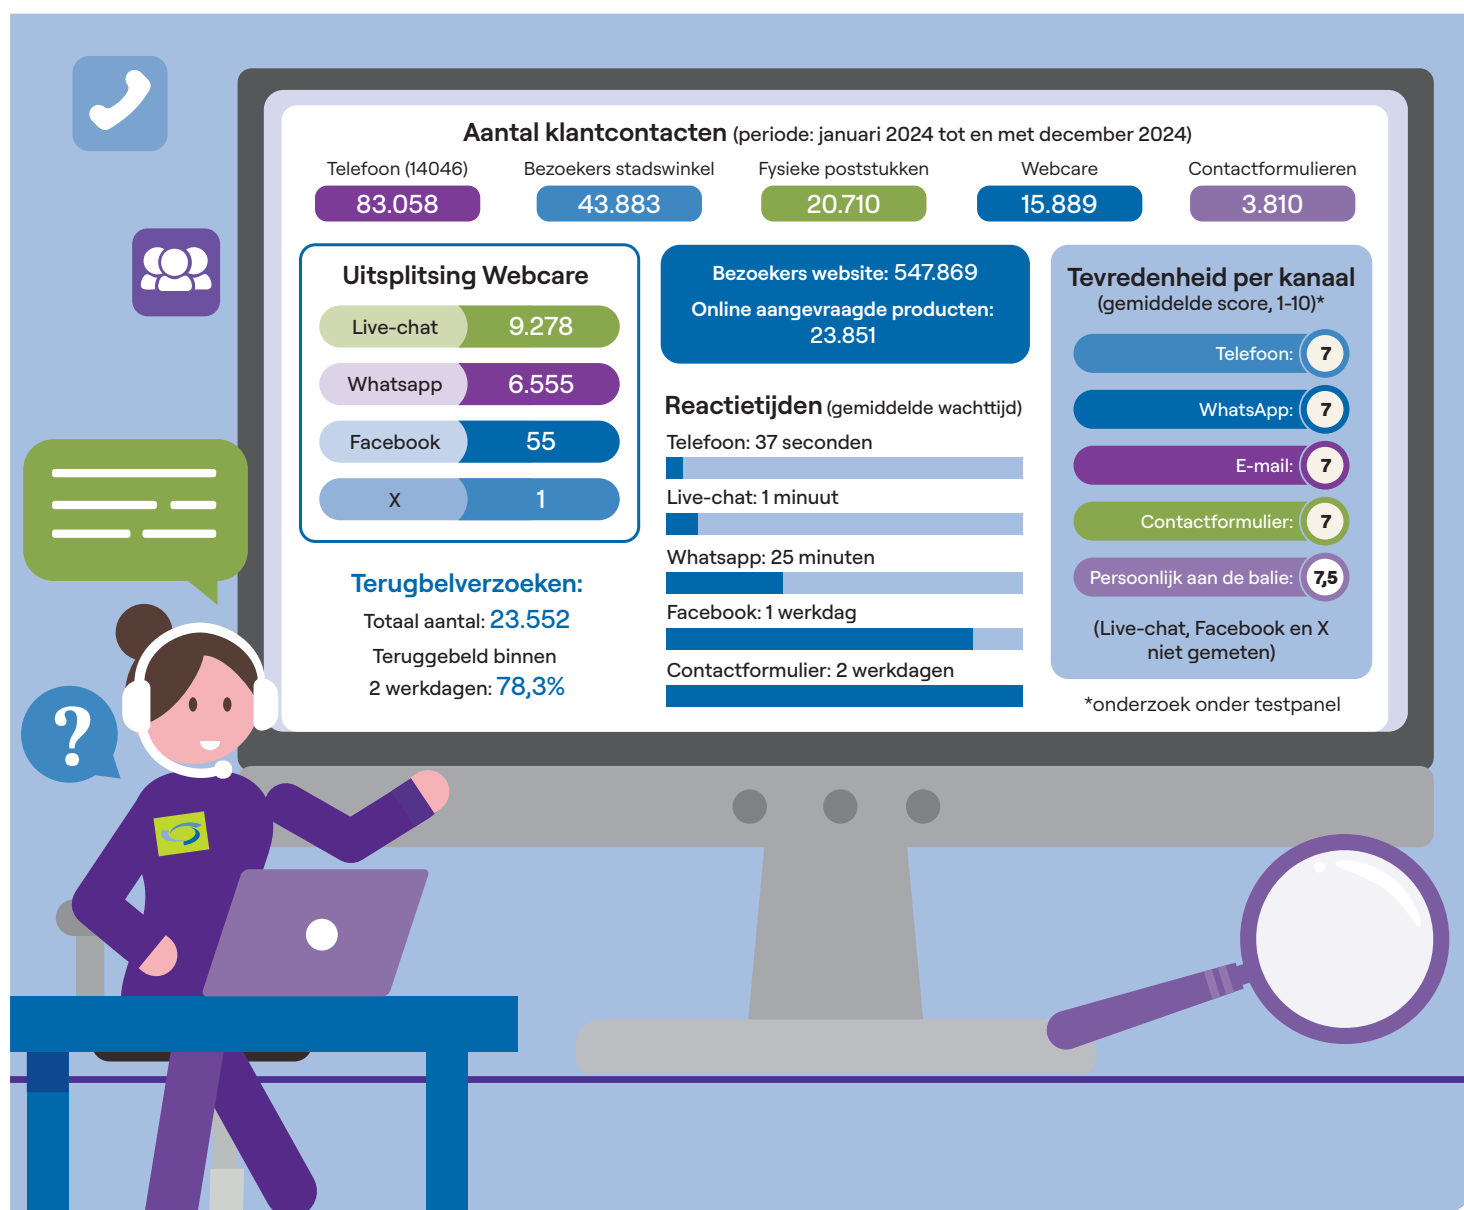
Aantal klantcontacten (periode: januari 2024 tot en met december 2024)

Telefoon (14046)
83.058

Bezoekers stadswinkel
43.883

Fysieke poststukken
20.710

Webcare
15.889

Contactformulieren
3.810

Uitsplitsing Webcare

| Live-chat | 9.278 |
|---|---|
| Whatsapp | 6.555 |
| Facebook | 55 |
| X | 1 |

Terugbelverzoeken:
Totaal aantal: 23.552
Teruggebeld binnen 2 werkdagen: 78,3%

Bezoekers website: 547.869
Online aangevraagde producten: 23.851

Reactietijden (gemiddelde wachttijd)
Telefoon: 37 seconden
Live-chat: 1 minuut
Whatsapp: 25 minuten
Facebook: 1 werkdag
Contactformulier: 2 werkdagen

Tevredenheid per kanaal
(gemiddelde score, 1-10)*
Telefoon: 7
WhatsApp: 7
E-mail: 7
Contactformulier: 7
Persoonlijk aan de balie: 7,5

(Live-chat, Facebook en X niet gemeten)

*onderzoek onder testpanel